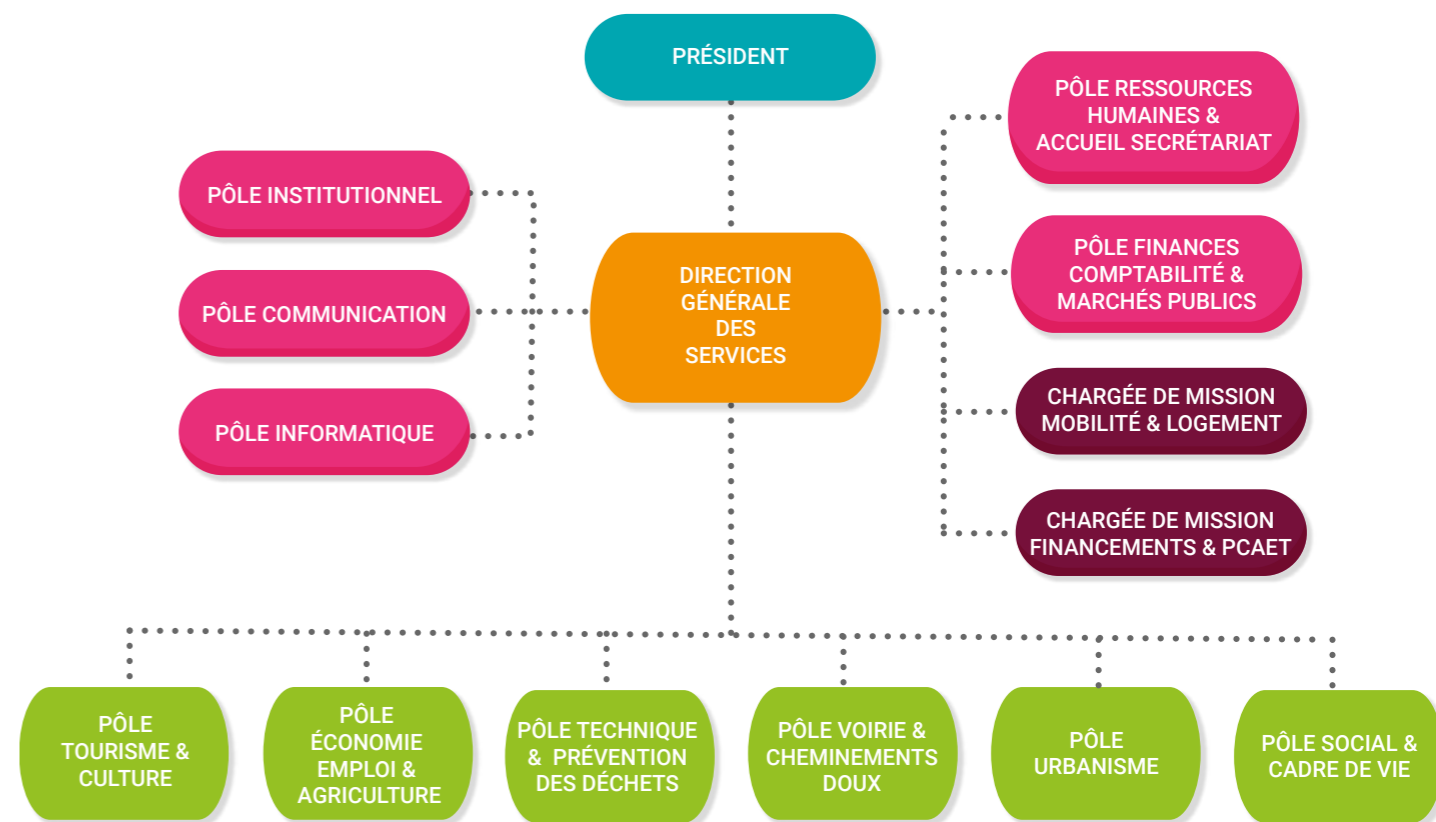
PRÉSIDENT

PÔLE INSTITUTIONNEL

PÔLE COMMUNICATION

PÔLE INFORMATIQUE

DIRECTION GÉNÉRALE DES SERVICES

PÔLE RESSOURCES HUMAINES & ACCUEIL SECRÉTARIAT

PÔLE FINANCES COMPTABILITÉ & MARCHÉS PUBLICS

CHARGÉE DE MISSION MOBILITÉ & LOGEMENT

CHARGÉE DE MISSION FINANCEMENTS & PCAET

PÔLE TOURISME & CULTURE

PÔLE ÉCONOMIE EMPLOI & AGRICULTURE

PÔLE TECHNIQUE & PRÉVENTION DES DÉCHETS

PÔLE VOIRIE & CHEMINEMENTS DOUX

PÔLE URBANISME

PÔLE SOCIAL & CADRE DE VIE